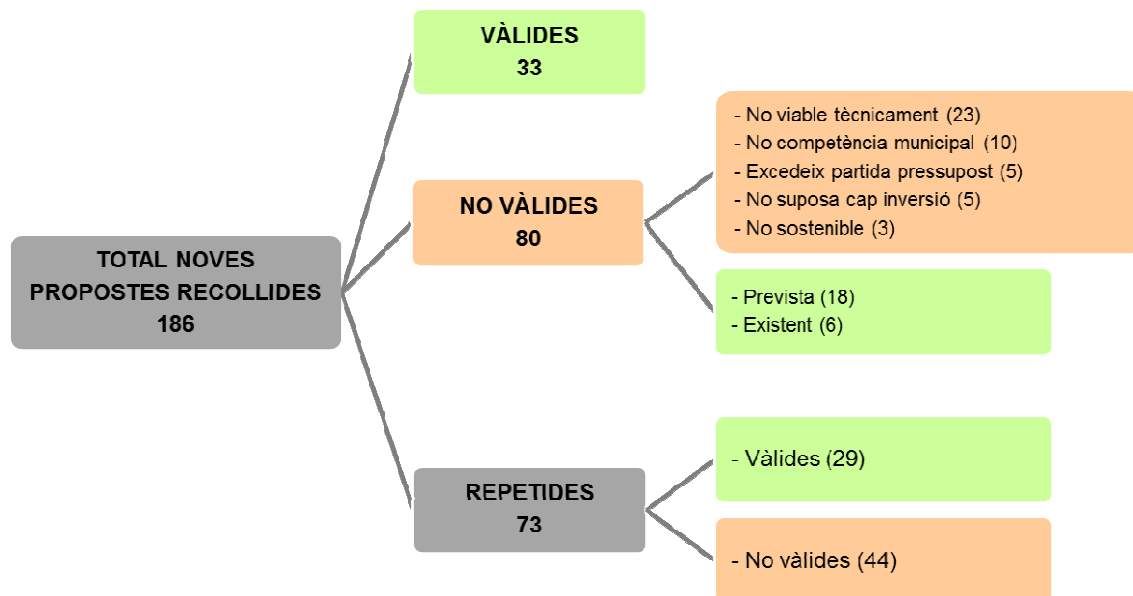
TOTAL NOVES PROPOSTES RECOLLIDES
186

VÀLIDES
33

NO VÀLIDES
80

- No viable tècnicament (23)
- No competència municipal (10)
- Excedeix partida pressupost (5)
- No suposa cap inversió (5)
- No sostenible (3)

- Prevista (18)
- Existent (6)

REPETIDES
73

- Vàlides (29)

- No vàlides (44)